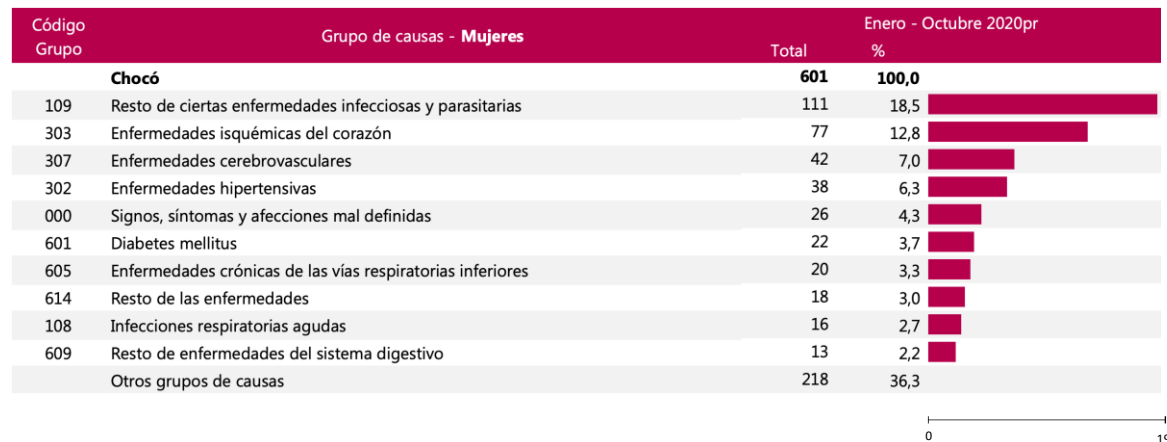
| Código Grupo | Grupo de causas - **Mujeres** | Enero - Octubre 2020pr Total | % |
|---|---|---|---|
| | **Chocó** | **601** | **100,0** |
| 109 | Resto de ciertas enfermedades infecciosas y parasitarias | 111 | 18,5 |
| 303 | Enfermedades isquémicas del corazón | 77 | 12,8 |
| 307 | Enfermedades cerebrovasculares | 42 | 7,0 |
| 302 | Enfermedades hipertensivas | 38 | 6,3 |
| 000 | Signos, síntomas y afecciones mal definidas | 26 | 4,3 |
| 601 | Diabetes mellitus | 22 | 3,7 |
| 605 | Enfermedades crónicas de las vías respiratorias inferiores | 20 | 3,3 |
| 614 | Resto de las enfermedades | 18 | 3,0 |
| 108 | Infecciones respiratorias agudas | 16 | 2,7 |
| 609 | Resto de enfermedades del sistema digestivo | 13 | 2,2 |
| | Otros grupos de causas | 218 | 36,3 |

0 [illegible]